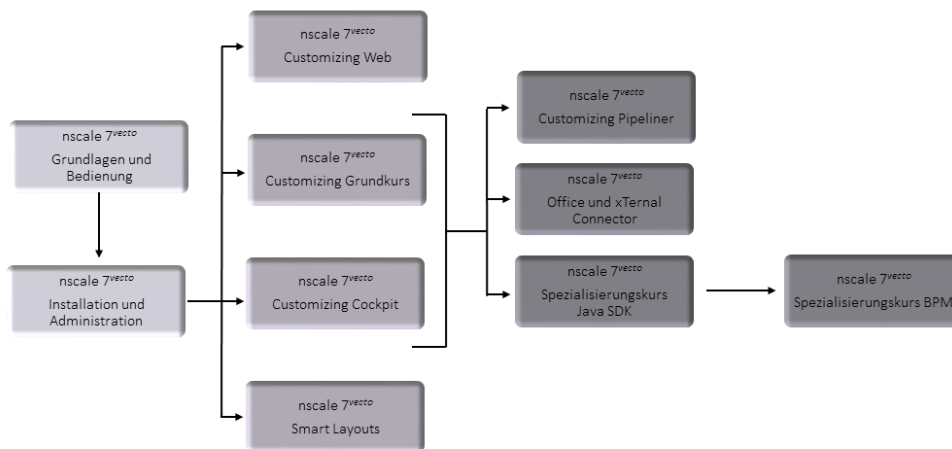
nscale $7^{vecto}$
Grundlagen und Bedienung

nscale $7^{vecto}$
Installation und Administration

nscale $7^{vecto}$
Customizing Web

nscale $7^{vecto}$
Customizing Grundkurs

nscale $7^{vecto}$
Customizing Cockpit

nscale $7^{vecto}$
Smart Layouts

nscale $7^{vecto}$
Customizing Pipeliner

nscale $7^{vecto}$
Office und xTernal Connector

nscale $7^{vecto}$
Spezialisierungskurs Java SDK

nscale $7^{vecto}$
Spezialisierungskurs BPM